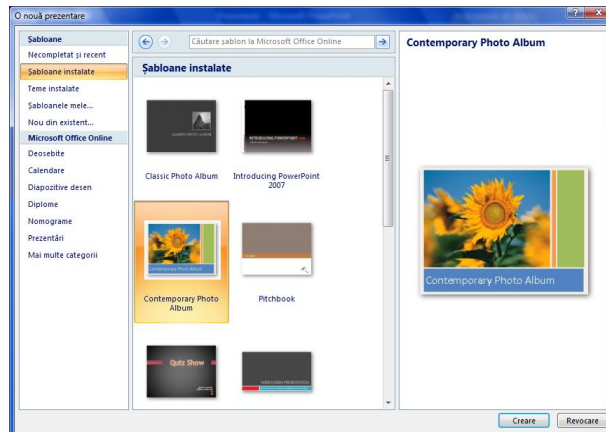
O nouă prezentare

Șabloane
Necompletat și recent
Șabloane instalate
Teme instalate
Șabloanele mele...
Nou din existent...
Microsoft Office Online
Deosebite
Calendare
Diapozitive desen
Diplome
Nomograme
Prezentări
Mai multe categorii

Căutare șablon la Microsoft Office Online

Șabloane instalate

Classic Photo Album
Introducing PowerPoint 2007
Contemporary Photo Album
Pitchbook
Quiz Show

Contemporary Photo Album

Contemporary Photo Album

Creare
Revocare